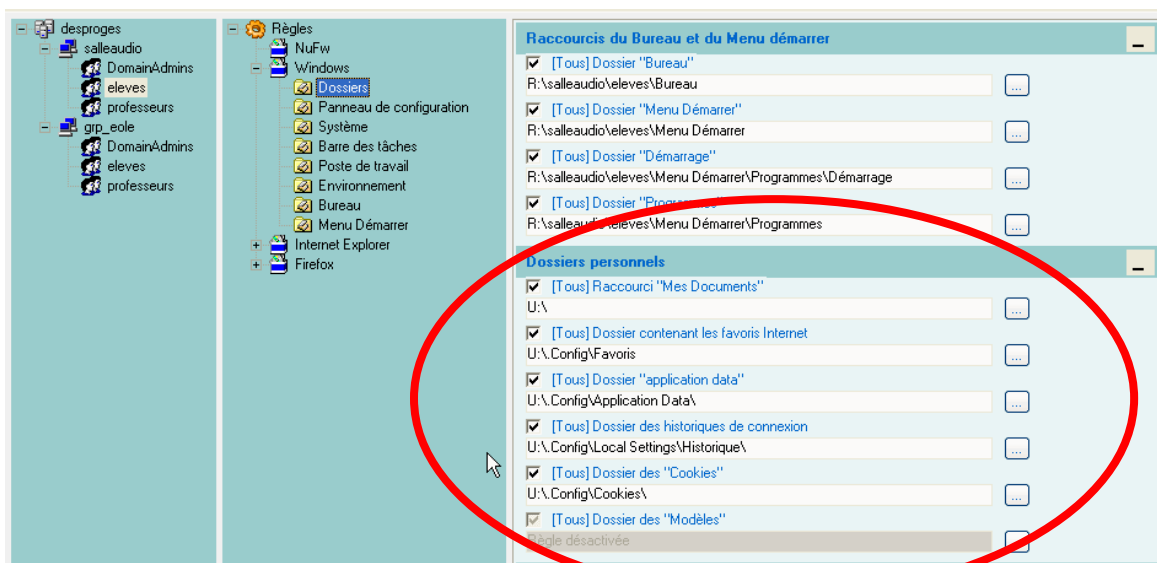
desproges
salleaudio
DomainAdmins
eleves
professeurs
grp_eole
DomainAdmins
eleves
professeurs

Règles
NuFw
Windows
Dossiers
Panneau de configuration
Système
Barre des tâches
Poste de travail
Environnement
Bureau
Menu Démarrer
Internet Explorer
Firefox

Raccourcis du Bureau et du Menu démarrer

[Tous] Dossier "Bureau"
R:\salleaudio\eleves\Bureau
...
[Tous] Dossier "Menu Démarrer"
R:\salleaudio\eleves\Menu Démarrer
...
[Tous] Dossier "Démarrage"
R:\salleaudio\eleves\Menu Démarrer\Programmes\Démarrage
...
[Tous] Dossier "Programmes"
R:\salleaudio\eleves\Menu Démarrer\Programmes
...

Dossiers personnels

[Tous] Raccourci "Mes Documents"
U:\
...
[Tous] Dossier contenant les favoris Internet
U:\.Config\Favoris
...
[Tous] Dossier "application data"
U:\.Config\Application Data\
...
[Tous] Dossier des historiques de connexion
U:\.Config\Local Settings\Historique\
...
[Tous] Dossier des "Cookies"
U:\.Config\Cookies\
...
[Tous] Dossier des "Modèles"
Règle désactivée